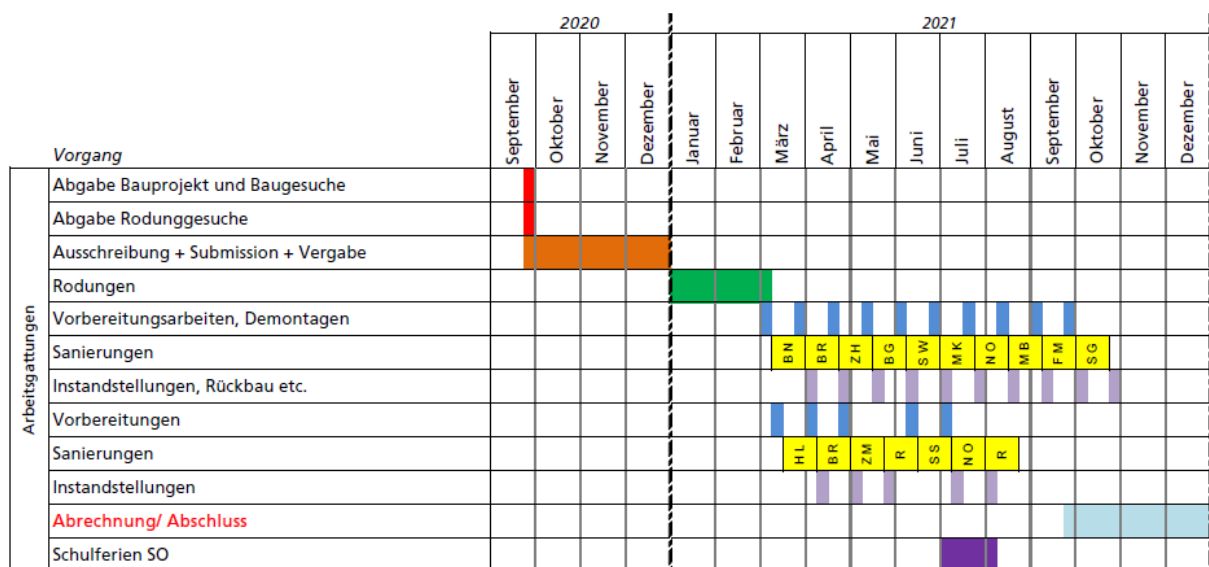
| | Vorgang | September | Oktober | November | Dezember | Januar | Februar | März | April | Mai | Juni | Juli | August | September | Oktober | November | Dezember |
|---|---|---|---|---|---|---|---|---|---|---|---|---|---|---|---|---|---|
| | | 2020 | | | | 2021 | | | | | | | | | | | |
| Arbeitsgattungen | Abgabe Bauprojekt und Baugesuche | | | | | | | | | | | | | | | | |
| | Abgabe Rodunggesuche | | | | | | | | | | | | | | | | |
| | Ausschreibung + Submission + Vergabe | | | | | | | | | | | | | | | | |
| | Rodungen | | | | | | | | | | | | | | | | |
| | Vorbereitungsarbeiten, Demontagen | | | | | | | | | | | | | | | | |
| | Sanierungen | | | | | | | BN | BR | ZH | BG SW | MK | NO MB | FM | SG | | |
| | Instandstellungen, Rückbau etc. | | | | | | | | | | | | | | | | |
| | Vorbereitungen | | | | | | | | | | | | | | | | |
| | Sanierungen | | | | | | | HL | BR | ZM | R SS | NO | R | | | | |
| | Instandstellungen | | | | | | | | | | | | | | | | |
| | Abrechnung/ Abschluss | | | | | | | | | | | | | | | | |
| | Schulferien SO | | | | | | | | | | | | | | | | |